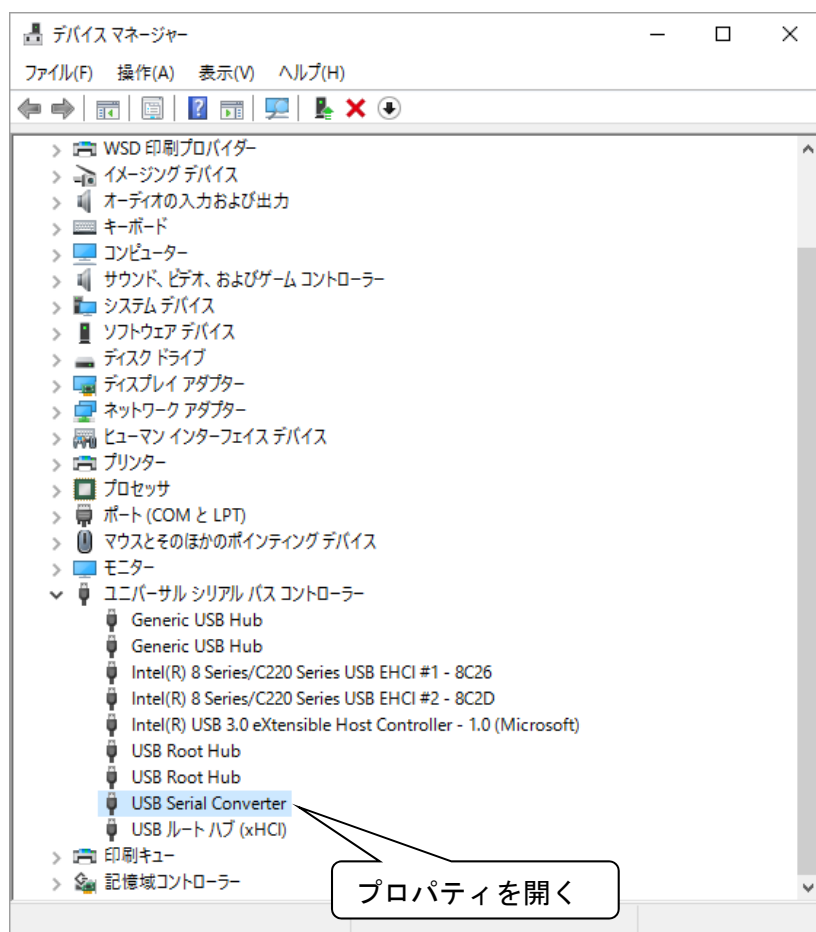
デバイス マネージャー

ファイル(F) 操作(A) 表示(V) ヘルプ(H)

WSD 印刷プロバイダー
イメージング デバイス
オーディオの入力および出力
キーボード
コンピューター
サウンド、ビデオ、およびゲーム コントローラー
システム デバイス
ソフトウェア デバイス
ディスク ドライブ
ディスプレイ アダプター
ネットワーク アダプター
ヒューマン インターフェイス デバイス
プリンター
プロセッサ
ポート (COM と LPT)
マウスとそのほかのポインティング デバイス
モニター
ユニバーサル シリアル バス コントローラー
Generic USB Hub
Generic USB Hub
Intel(R) 8 Series/C220 Series USB EHCI #1 - 8C26
Intel(R) 8 Series/C220 Series USB EHCI #2 - 8C2D
Intel(R) USB 3.0 eXtensible Host Controller - 1.0 (Microsoft)
USB Root Hub
USB Root Hub
USB Serial Converter
USB ルート ハブ (xHCI)
印刷キュー
記憶域コントローラー

プロパティを開く